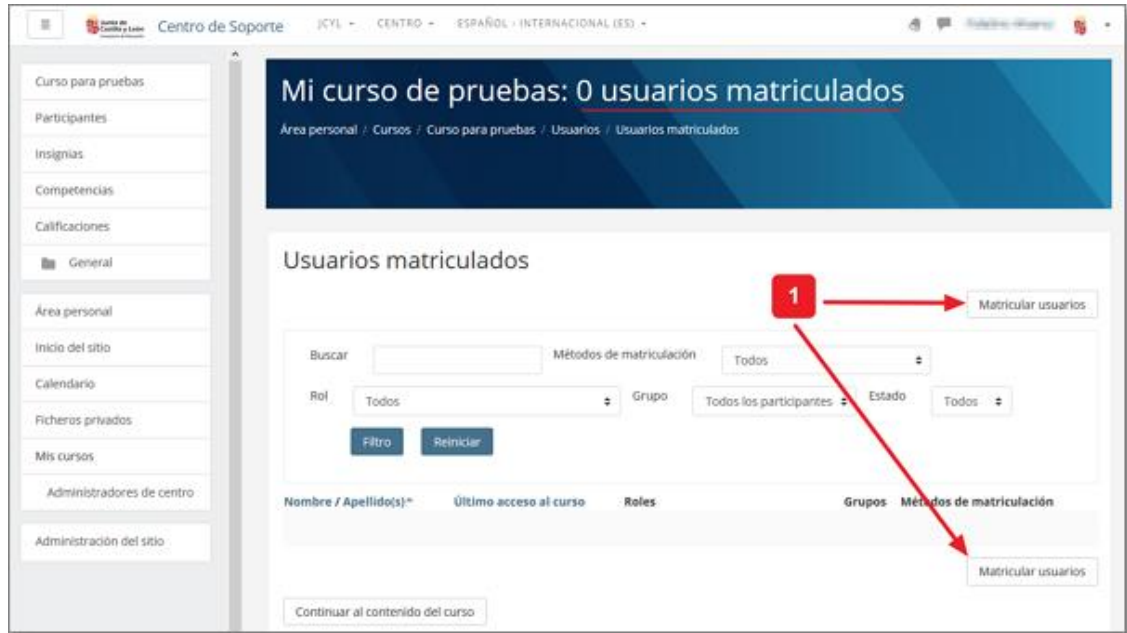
Centro de Soporte JCYL ▾ CENTRO ▾ ESPAÑOL - INTERNACIONAL (ES) ▾

Curso para pruebas
Participantes
Insignias
Competencias
Calificaciones
General

Área personal
Inicio del sitio
Calendario
Ficheros privados
Mis cursos
Administradores de centro

Administración del sitio

Mi curso de pruebas: 0 usuarios matriculados

Área personal / Cursos / Curso para pruebas / Usuarios / Usuarios matriculados

Usuarios matriculados

1

Matricular usuarios

Buscar
Métodos de matriculación Todos
Rol Todos
Grupo Todos los participantes
Estado Todos
Filtro Reiniciar

Nombre / Apellido(s)^ Último acceso al curso Roles Grupos Métodos de matriculación

Matricular usuarios

Continuar al contenido del curso